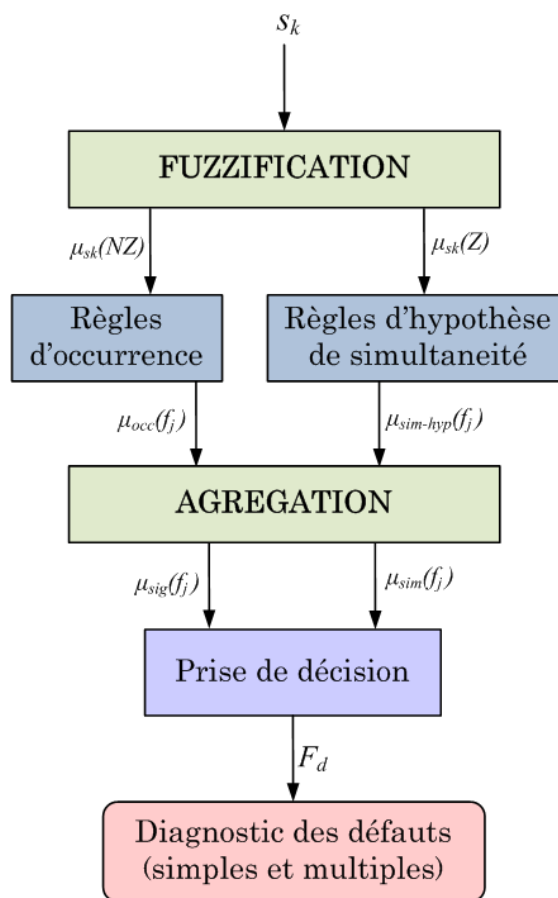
$s_k$

FUZZIFICATION

$\mu_{sk}(NZ)$

$\mu_{sk}(Z)$

Règles d'occurrence

Règles d'hypothèse de simultaneité

$\mu_{occ}(f_j)$

$\mu_{sim\text{-}hyp}(f_j)$

AGREGATION

$\mu_{sig}(f_j)$

$\mu_{sim}(f_j)$

Prise de décision

$F_d$

Diagnostic des défauts (simples et multiples)